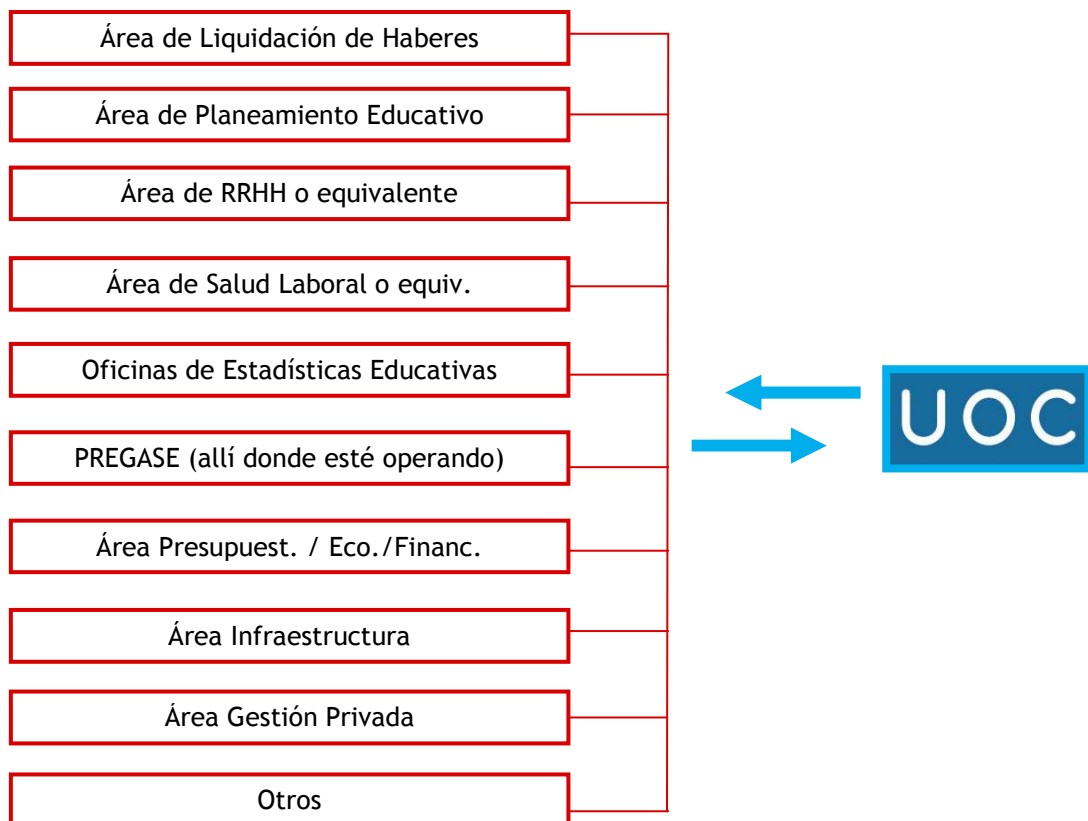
Área de Liquidación de Haberes

Área de Planeamiento Educativo

Área de RRHH o equivalente

Área de Salud Laboral o equiv.

Oficinas de Estadísticas Educativas

PREGASE (allí donde esté operando)

Área Presupuest. / Eco./Financ.

Área Infraestructura

Área Gestión Privada

Otros

UOC